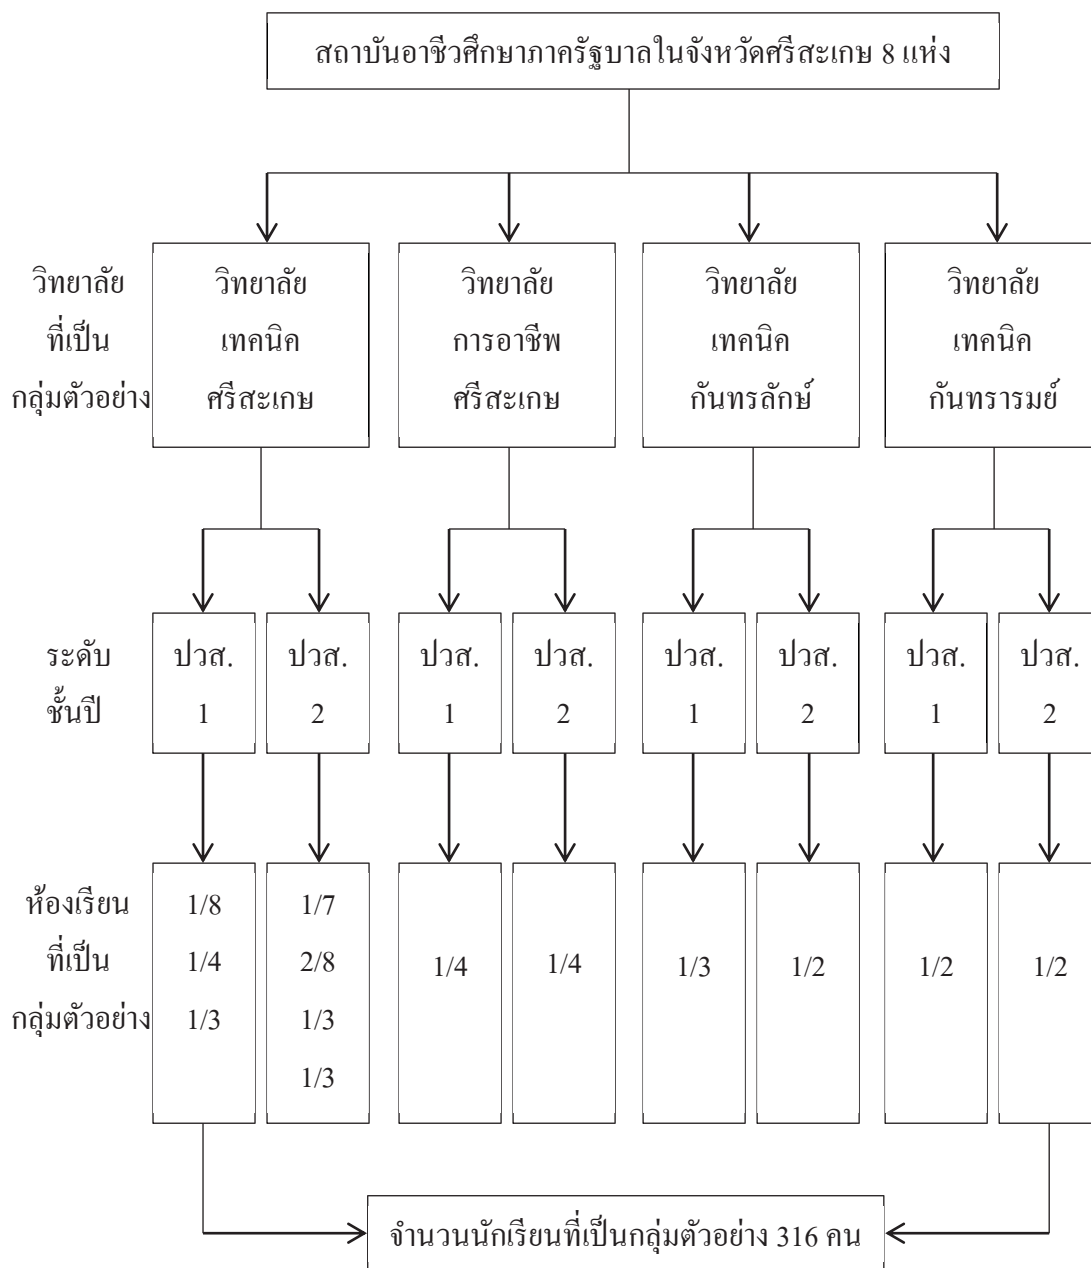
สถาบันอาชีวศึกษาภาครัฐบาลในจังหวัดศรีสะเกษ 8 แห่ง

วิทยาลัย ที่เป็น กลุ่มตัวอย่าง

วิทยาลัย เทคนิค ศรีสะเกษ

วิทยาลัย การอาชีพ ศรีสะเกษ

วิทยาลัย เทคนิค กันทรลักษ์

วิทยาลัย เทคนิค กันทรารมย์

ระดับ ชั้นปี

ปวส. 1

ปวส. 2

ปวส. 1

ปวส. 2

ปวส. 1

ปวส. 2

ปวส. 1

ปวส. 2

ห้องเรียน ที่เป็น กลุ่มตัวอย่าง

1/8 1/4 1/3

1/7 2/8 1/3 1/3

1/4

1/4

1/3

1/2

1/2

1/2

จำนวนนักเรียนที่เป็นกลุ่มตัวอย่าง 316 คน